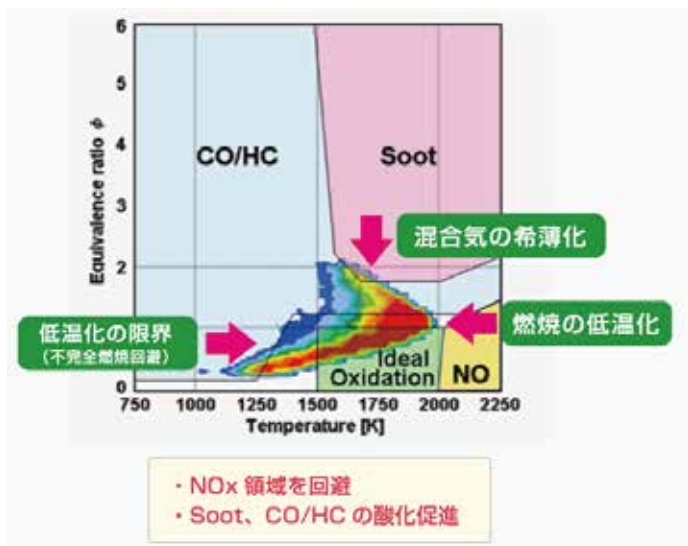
6
5
4
3
2
1
0
Equivalence ratio $\phi$
CO/HC
Soot
混合気の希薄化
燃焼の低温化
低温化の限界
(不完全燃焼回避)
Ideal Oxidation
NO
750 1000 1250 1500 1750 2000 2250
Temperature [K]

・NOx 領域を回避
・Soot、CO/HC の酸化促進